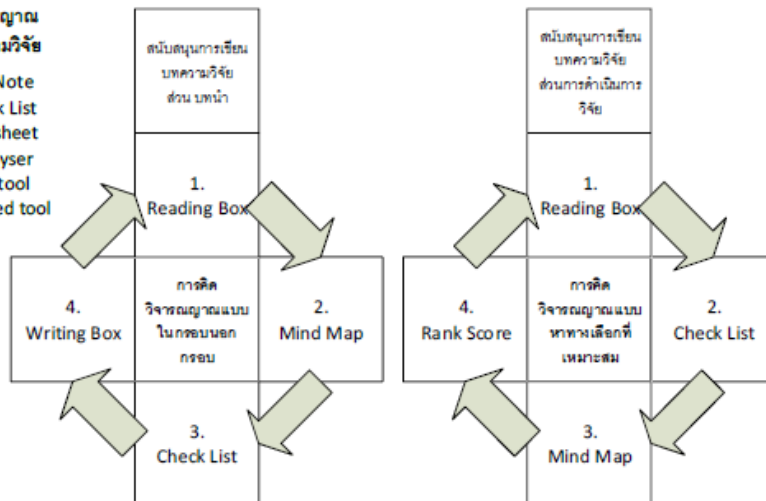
ญาณ
มวิจัย

Note
k List
Sheet
lyser
tool
ed tool

สนับสนุนการเขียนบทความวิจัยส่วน บทนำ

1.
Reading Box

4.
Writing Box

การคิดวิจารณญาณแบบในกรอบนอกกรอบ

2.
Mind Map

3.
Check List

สนับสนุนการเขียนบทความวิจัยส่วนการดำเนินการวิจัย

1.
Reading Box

4.
Rank Score

การคิดวิจารณญาณแบบหาทางเลือกที่เหมาะสม

2.
Check List

3.
Mind Map